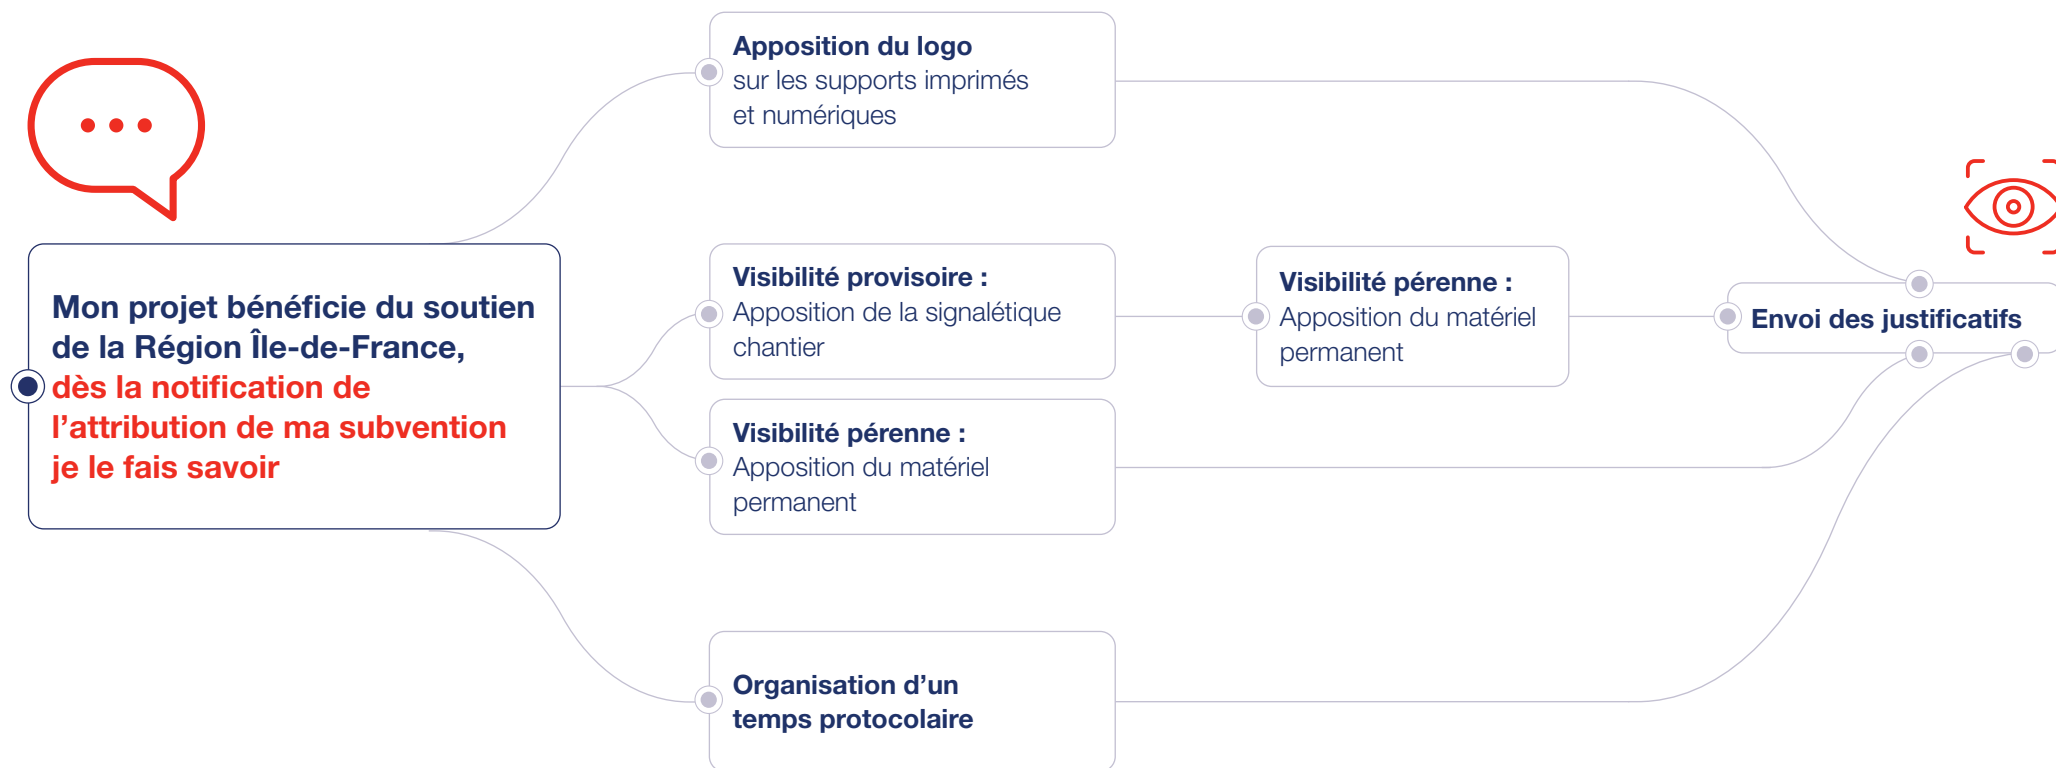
Mon projet bénéficie du soutien de la Région Île-de-France, dès la notification de l'attribution de ma subvention je le fais savoir

Apposition du logo sur les supports imprimés et numériques

Visibilité provisoire : Apposition de la signalétique chantier

Visibilité pérenne : Apposition du matériel permanent

Visibilité pérenne : Apposition du matériel permanent

Organisation d'un temps protocolaire

Envoi des justificatifs